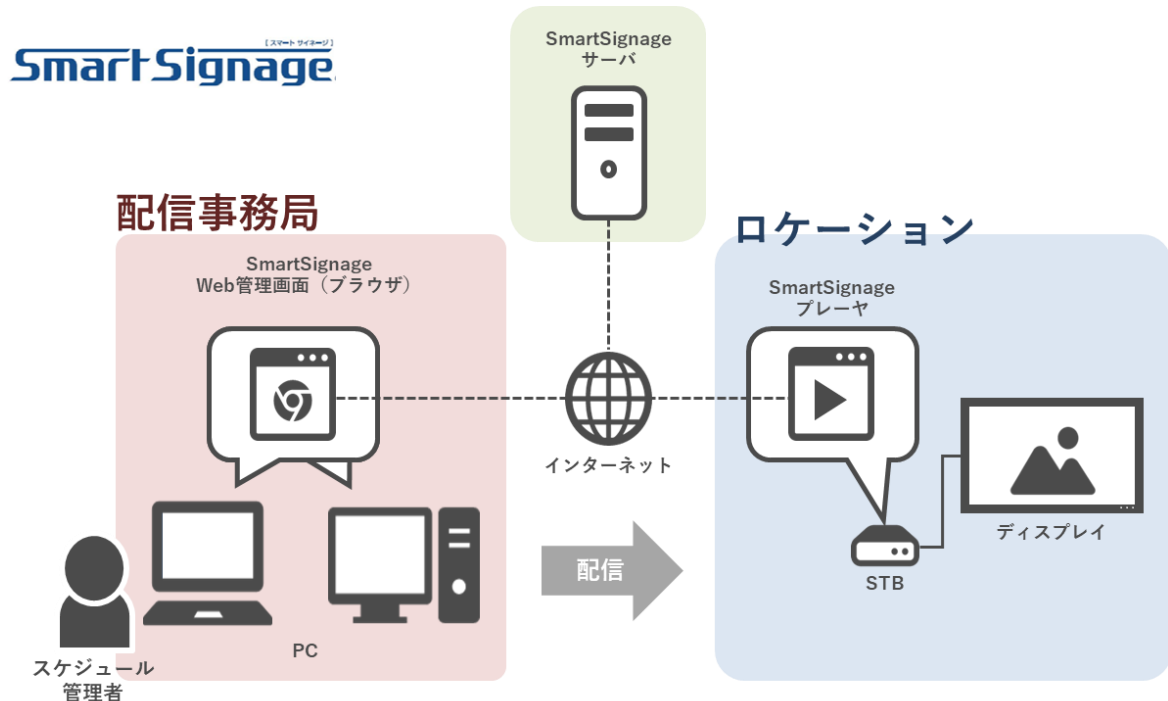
【スマート サイネージ】
SmartSignage

SmartSignage
サーバ

配信事務局

SmartSignage
Web管理画面（ブラウザ）

ロケーション

SmartSignage
プレーヤ

インターネット

ディスプレイ

配信

STB

PC

スケジュール
管理者